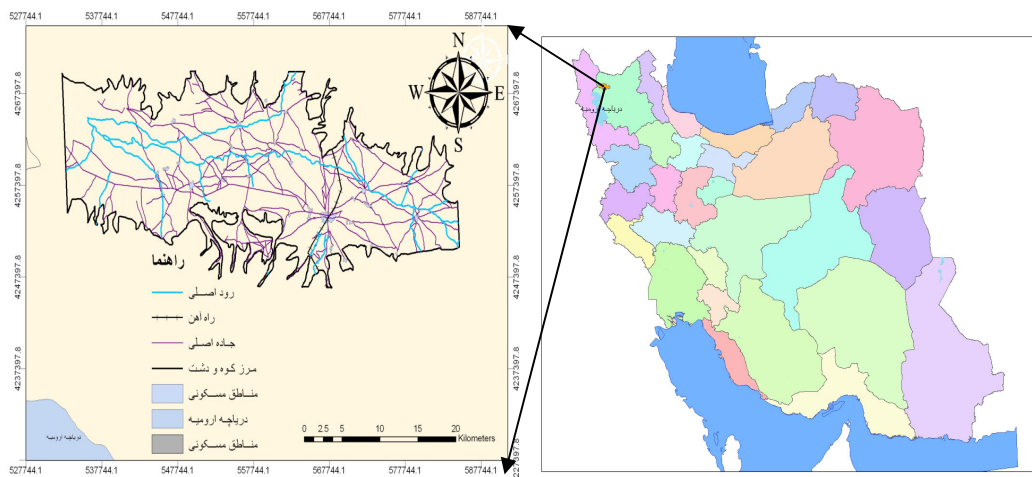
527744.1 537744.1 547744.1 557744.1 567744.1 577744.1 587744.1

N
W E
S

4267397.8
4257397.8
4247397.8
4237397.8
4227397.8

راهنما
رود اصلی
راه اهن
جاده اصلی
مرز کوه و دشت
مناطق مسکونی
دریاچه ارومیه
مناطق مسکونی

0 2.5 5 10 15 20 Kilometers

دریاچه ارومیه

دریاچه ارومیه

527744.1 537744.1 547744.1 557744.1 567744.1 577744.1 587744.1